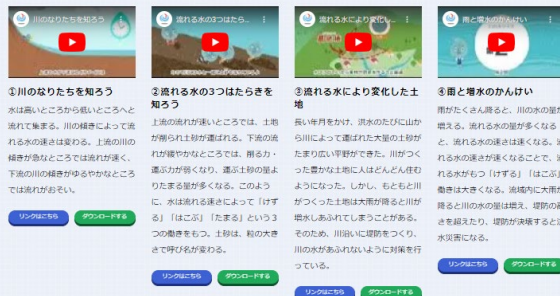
川のなりたちを知ろう

①川のなりたちを知ろう

水は高いところから低いところへと流れて集まる。川の傾きによって流れる水の速さは変わる。上流の川の傾きが急なところでは流れが速く、下流の川の傾きがゆるやかなところでは流れがおそい。

リンクはこちら　ダウンロードする

流れる水の3つのはたら...

②流れる水の3つのはたらきを知ろう

上流の流れが速いところでは、土地が削られ土砂が運ばれる。下流の流れが緩やかなところでは、削る力・運ぶ力が弱くなり、運ぶ土砂の量よりも貯まる量が多くなる。このように、水は流れる速さによって「けずる」「はこぶ」「たまる」という3つの働きをもつ。土砂は、粒の大きさで呼び名が変わる。

リンクはこちら　ダウンロードする

流れる水により変化した...

③流れる水により変化した土地

長い年月をかけ、洪水のたびに山から川によって運ばれた大量の土砂がたまり広い平野ができた。川がつくった豊かな土地に人はどんどん住むようになった。しかし、もともと川がつくった土地は大雨が降ると川が増水しあふれてしまうことがある。そのため、川沿いに堤防をつくり、川の水があふれないように対策を行っている。

リンクはこちら　ダウンロードする

雨と増水のかんけい

④雨と増水のかんけい

雨がたくさん降ると、川の水の量が増える。流れる水の量が多くなると、流れる水の速さは速くなる。流れる水の速さが速くなることで、流れる水が土地を「けずる」「はこぶ」の働きは大きくなる。洪水時に大雨が降ると川の水の量は増え、堤防の高さを越えたり、堤防が決壊すると洪水災害になる。

リンクはこちら　ダウンロードする